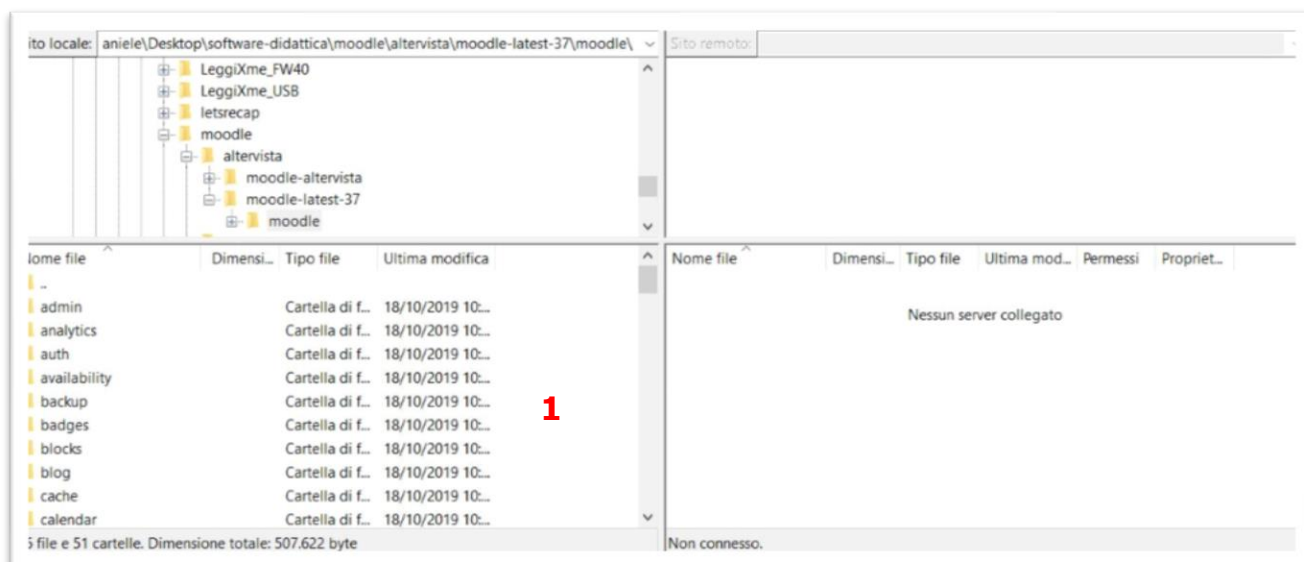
ito locale: aniele\Desktop\software-didattica\moodle\altervista\moodle-latest-37\moodle\

Sito remoto:

LeggiXme_FW40
LeggiXme_USB
letsrecap
moodle
altervista
moodle-altervista
moodle-latest-37
moodle

| ome file | Dimensi... | Tipo file | Ultima modifica |
|---|---|---|---|
| .. | | | |
| admin | | Cartella di f... | 18/10/2019 10:... |
| analytics | | Cartella di f... | 18/10/2019 10:... |
| auth | | Cartella di f... | 18/10/2019 10:... |
| availability | | Cartella di f... | 18/10/2019 10:... |
| backup | | Cartella di f... | 18/10/2019 10:... |
| badges | | Cartella di f... | 18/10/2019 10:... |
| blocks | | Cartella di f... | 18/10/2019 10:... |
| blog | | Cartella di f... | 18/10/2019 10:... |
| cache | | Cartella di f... | 18/10/2019 10:... |
| calendar | | Cartella di f... | 18/10/2019 10:... |

1

| Nome file | Dimensi... | Tipo file | Ultima mod... | Permessi | Propriet... |
|---|---|---|---|---|---|

Nessun server collegato

5 file e 51 cartelle. Dimensione totale: 507.622 byte

Non connesso.